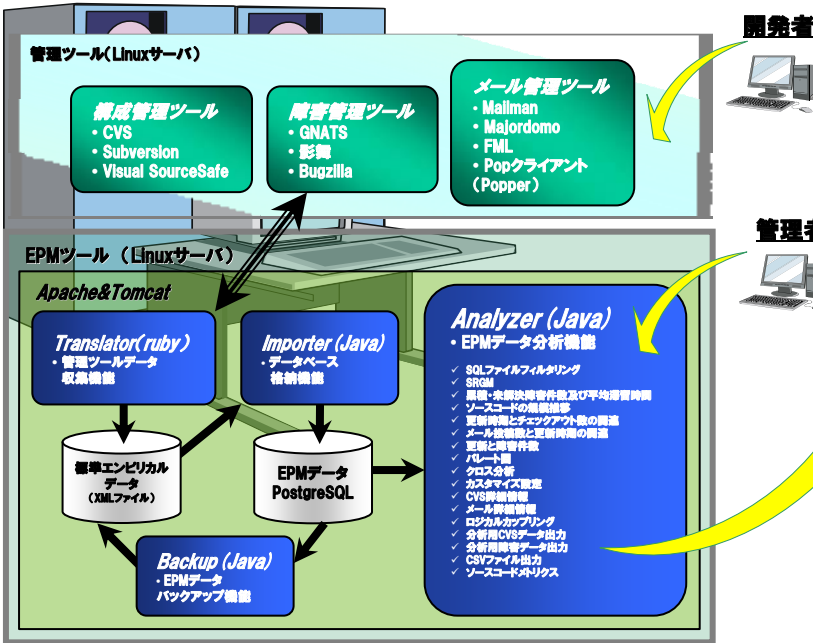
開発者

管理ツール（Linuxサーバ）

構成管理ツール
・CVS
・Subversion
・Visual SourceSafe

障害管理ツール
・GNATS
・影舞
・Bugzilla

メール管理ツール
・Mailman
・Majordomo
・FML
・Popクライアント（Popper）

管理者

EPMツール（Linuxサーバ）

Apache&Tomcat

Translator(ruby)
・管理ツールデータ収集機能

Importer (Java)
・データベース格納機能

標準エンピリカルデータ（XMLファイル）

EPMデータ PostgreSQL

Backup (Java)
・EPMデータバックアップ機能

Analyzer (Java)
・EPMデータ分析機能
SQLファイルフィルタリング
SRGM
累積・未解決障害件数及び平均滞留時間
ソースコードの規模推移
更新時間とチェックアウト数の関連
メール投稿数と更新時間の関連
更新と障害件数
パレート図
クロス分析
カスタマイズ設定
CVS詳細情報
メール詳細情報
ロジカルカップリング
分析用CVSデータ出力
分析用障害データ出力
CSVファイル出力
ソースコードメトリクス